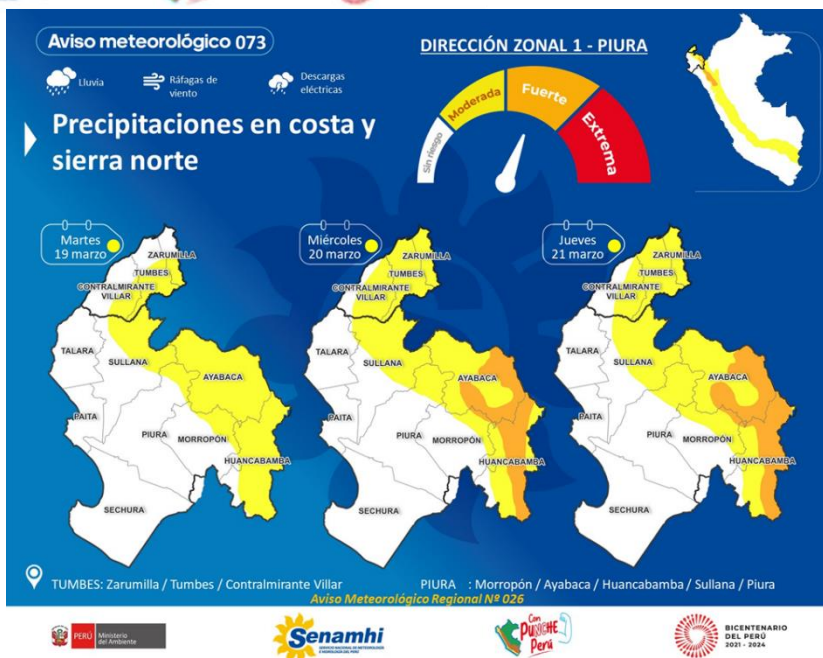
Aviso meteorológico 073

DIRECCIÓN ZONAL 1 - PIURA

Lluvia

Ráfagas de viento

Descargas eléctricas

Sin riesgo

Moderada

Fuerte

Extrema

Precipitaciones en costa y sierra norte

Martes 19 marzo

ZARUMILLA
TUMBES
CONTRALMIRANTE VILLAR
TALARA
SULLANA
AYABACA
PAITA
PIURA
MORROPÓN
HUANCABAMBA
SECHURA

Miércoles 20 marzo

ZARUMILLA
TUMBES
CONTRALMIRANTE VILLAR
TALARA
SULLANA
AYABACA
PAITA
PIURA
MORROPÓN
HUANCABAMBA
SECHURA

Jueves 21 marzo

ZARUMILLA
TUMBES
CONTRALMIRANTE VILLAR
TALARA
SULLANA
AYABACA
PAITA
PIURA
MORROPÓN
HUANCABAMBA
SECHURA

TUMBES: Zarumilla / Tumbes / Contralmirante Villar

PIURA : Morropón / Ayabaca / Huancabamba / Sullana / Piura

Aviso Meteorológico Regional Nº 026

PERÚ Ministerio del Ambiente

Senamhi

Con Punche Perú

BICENTENARIO DEL PERÚ 2021 - 2024